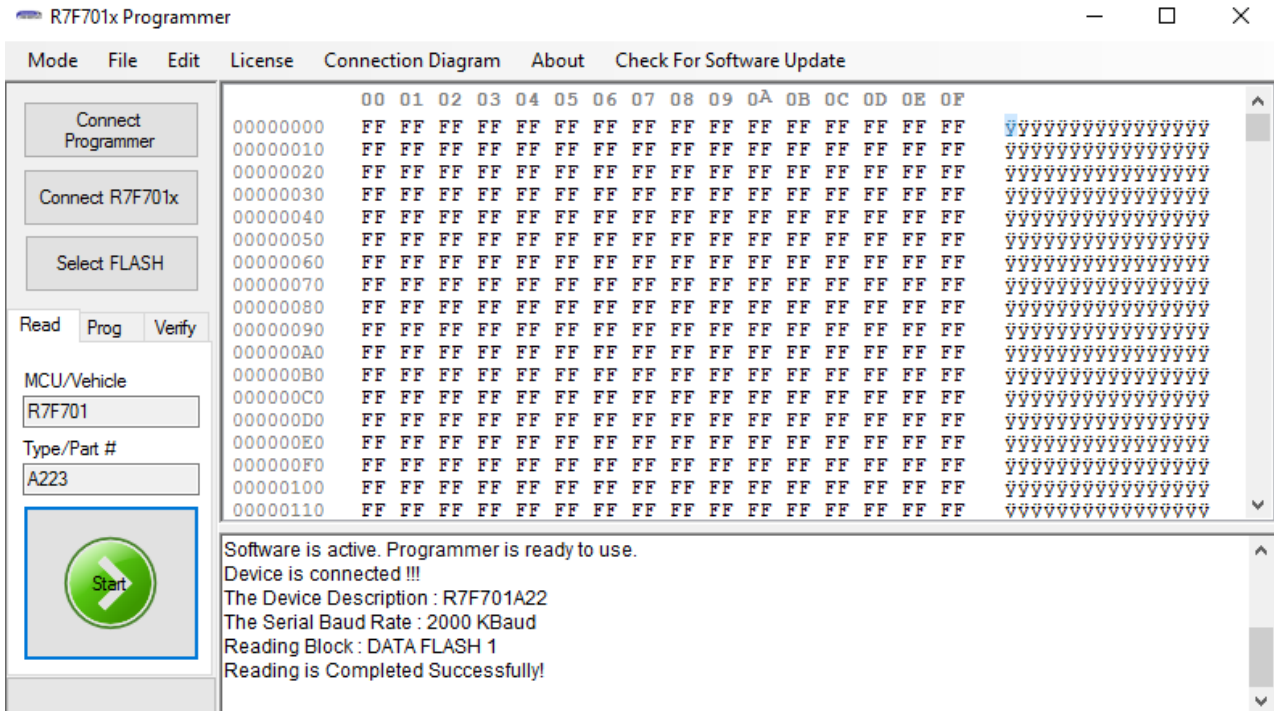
R7F701x Programmer

Mode File Edit License Connection Diagram About Check For Software Update

Connect Programmer

Connect R7F701x

Select FLASH

Read Prog Verify

MCU/Vehicle
R7F701

Type/Part #
A223

Start

| | 00 | 01 | 02 | 03 | 04 | 05 | 06 | 07 | 08 | 09 | 0A | 0B | 0C | 0D | 0E | 0F | |
|---|---|---|---|---|---|---|---|---|---|---|---|---|---|---|---|---|---|
| 00000000 | FF | FF | FF | FF | FF | FF | FF | FF | FF | FF | FF | FF | FF | FF | FF | FF | ÿÿÿÿÿÿÿÿÿÿÿÿÿÿÿÿ |
| 00000010 | FF | FF | FF | FF | FF | FF | FF | FF | FF | FF | FF | FF | FF | FF | FF | FF | ÿÿÿÿÿÿÿÿÿÿÿÿÿÿÿÿ |
| 00000020 | FF | FF | FF | FF | FF | FF | FF | FF | FF | FF | FF | FF | FF | FF | FF | FF | ÿÿÿÿÿÿÿÿÿÿÿÿÿÿÿÿ |
| 00000030 | FF | FF | FF | FF | FF | FF | FF | FF | FF | FF | FF | FF | FF | FF | FF | FF | ÿÿÿÿÿÿÿÿÿÿÿÿÿÿÿÿ |
| 00000040 | FF | FF | FF | FF | FF | FF | FF | FF | FF | FF | FF | FF | FF | FF | FF | FF | ÿÿÿÿÿÿÿÿÿÿÿÿÿÿÿÿ |
| 00000050 | FF | FF | FF | FF | FF | FF | FF | FF | FF | FF | FF | FF | FF | FF | FF | FF | ÿÿÿÿÿÿÿÿÿÿÿÿÿÿÿÿ |
| 00000060 | FF | FF | FF | FF | FF | FF | FF | FF | FF | FF | FF | FF | FF | FF | FF | FF | ÿÿÿÿÿÿÿÿÿÿÿÿÿÿÿÿ |
| 00000070 | FF | FF | FF | FF | FF | FF | FF | FF | FF | FF | FF | FF | FF | FF | FF | FF | ÿÿÿÿÿÿÿÿÿÿÿÿÿÿÿÿ |
| 00000080 | FF | FF | FF | FF | FF | FF | FF | FF | FF | FF | FF | FF | FF | FF | FF | FF | ÿÿÿÿÿÿÿÿÿÿÿÿÿÿÿÿ |
| 00000090 | FF | FF | FF | FF | FF | FF | FF | FF | FF | FF | FF | FF | FF | FF | FF | FF | ÿÿÿÿÿÿÿÿÿÿÿÿÿÿÿÿ |
| 000000A0 | FF | FF | FF | FF | FF | FF | FF | FF | FF | FF | FF | FF | FF | FF | FF | FF | ÿÿÿÿÿÿÿÿÿÿÿÿÿÿÿÿ |
| 000000B0 | FF | FF | FF | FF | FF | FF | FF | FF | FF | FF | FF | FF | FF | FF | FF | FF | ÿÿÿÿÿÿÿÿÿÿÿÿÿÿÿÿ |
| 000000C0 | FF | FF | FF | FF | FF | FF | FF | FF | FF | FF | FF | FF | FF | FF | FF | FF | ÿÿÿÿÿÿÿÿÿÿÿÿÿÿÿÿ |
| 000000D0 | FF | FF | FF | FF | FF | FF | FF | FF | FF | FF | FF | FF | FF | FF | FF | FF | ÿÿÿÿÿÿÿÿÿÿÿÿÿÿÿÿ |
| 000000E0 | FF | FF | FF | FF | FF | FF | FF | FF | FF | FF | FF | FF | FF | FF | FF | FF | ÿÿÿÿÿÿÿÿÿÿÿÿÿÿÿÿ |
| 000000F0 | FF | FF | FF | FF | FF | FF | FF | FF | FF | FF | FF | FF | FF | FF | FF | FF | ÿÿÿÿÿÿÿÿÿÿÿÿÿÿÿÿ |
| 00000100 | FF | FF | FF | FF | FF | FF | FF | FF | FF | FF | FF | FF | FF | FF | FF | FF | ÿÿÿÿÿÿÿÿÿÿÿÿÿÿÿÿ |
| 00000110 | FF | FF | FF | FF | FF | FF | FF | FF | FF | FF | FF | FF | FF | FF | FF | FF | ÿÿÿÿÿÿÿÿÿÿÿÿÿÿÿÿ |

Software is active. Programmer is ready to use.
Device is connected !!!
The Device Description : R7F701A22
The Serial Baud Rate : 2000 KBaud
Reading Block : DATA FLASH 1
Reading is Completed Successfully!